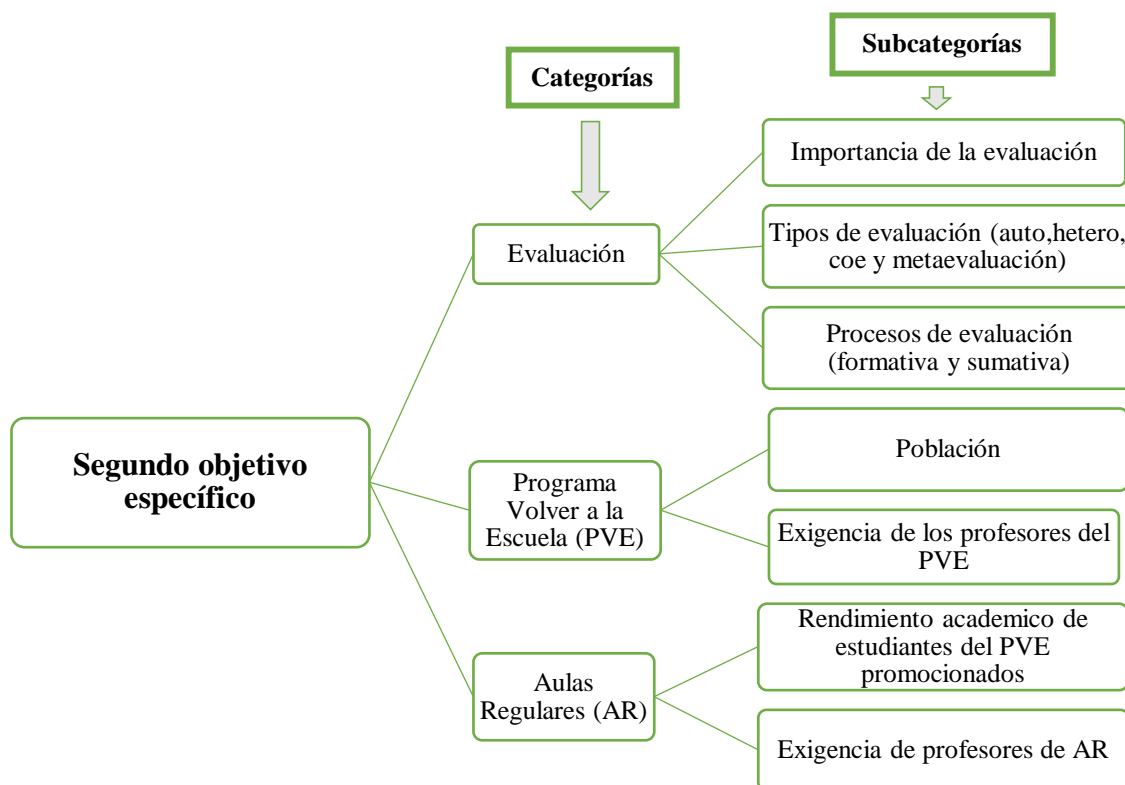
Subcategorías

Categorías

Importancia de la evaluación

Evaluación

Tipos de evaluación (auto,hetero, coe y metaevaluación)

Procesos de evaluación (formativa y sumativa)

Segundo objetivo específico

Población

Programa Volver a la Escuela (PVE)

Exigencia de los profesores del PVE

Rendimiento academico de estudiantes del PVE promocionados

Aulas Regulares (AR)

Exigencia de profesores de AR